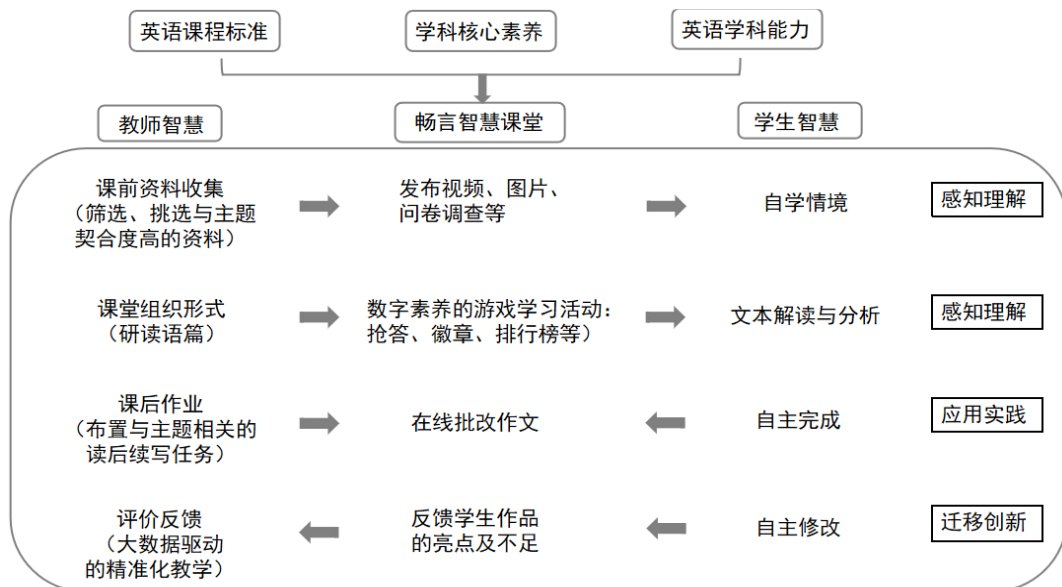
英语课程标准

学科核心素养

英语学科能力

教师智慧

畅言智慧课堂

学生智慧

课前资料收集（筛选、挑选与主题契合度高的资料）

发布视频、图片、问卷调查等

自学情境

感知理解

课堂组织形式（研读语篇）

数字素养的游戏学习活动：抢答、徽章、排行榜等）

文本解读与分析

感知理解

课后作业（布置与主题相关的读后续写任务）

在线批改作文

自主完成

应用实践

评价反馈（大数据驱动的精准化教学）

反馈学生作品的亮点及不足

自主修改

迁移创新